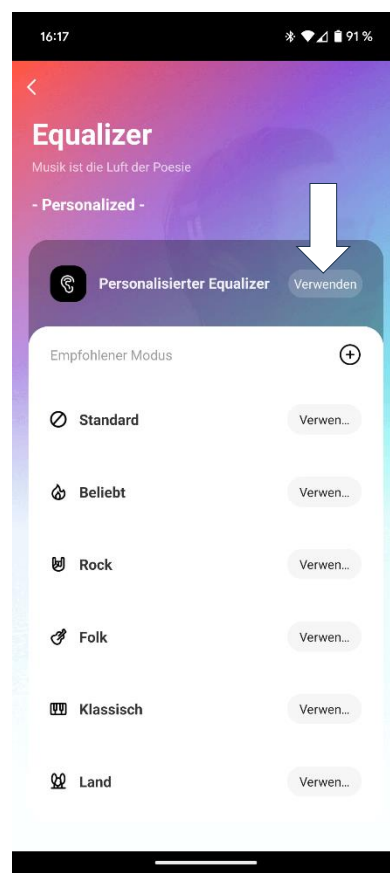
16:17
91 %

<

Equalizer
Musik ist die Luft der Poesie

- Personalized -

Personalisierter Equalizer Verwenden

Empfohlener Modus ⊕

Standard Verwen...

Beliebt Verwen...

Rock Verwen...

Folk Verwen...

Klassisch Verwen...

Land Verwen...